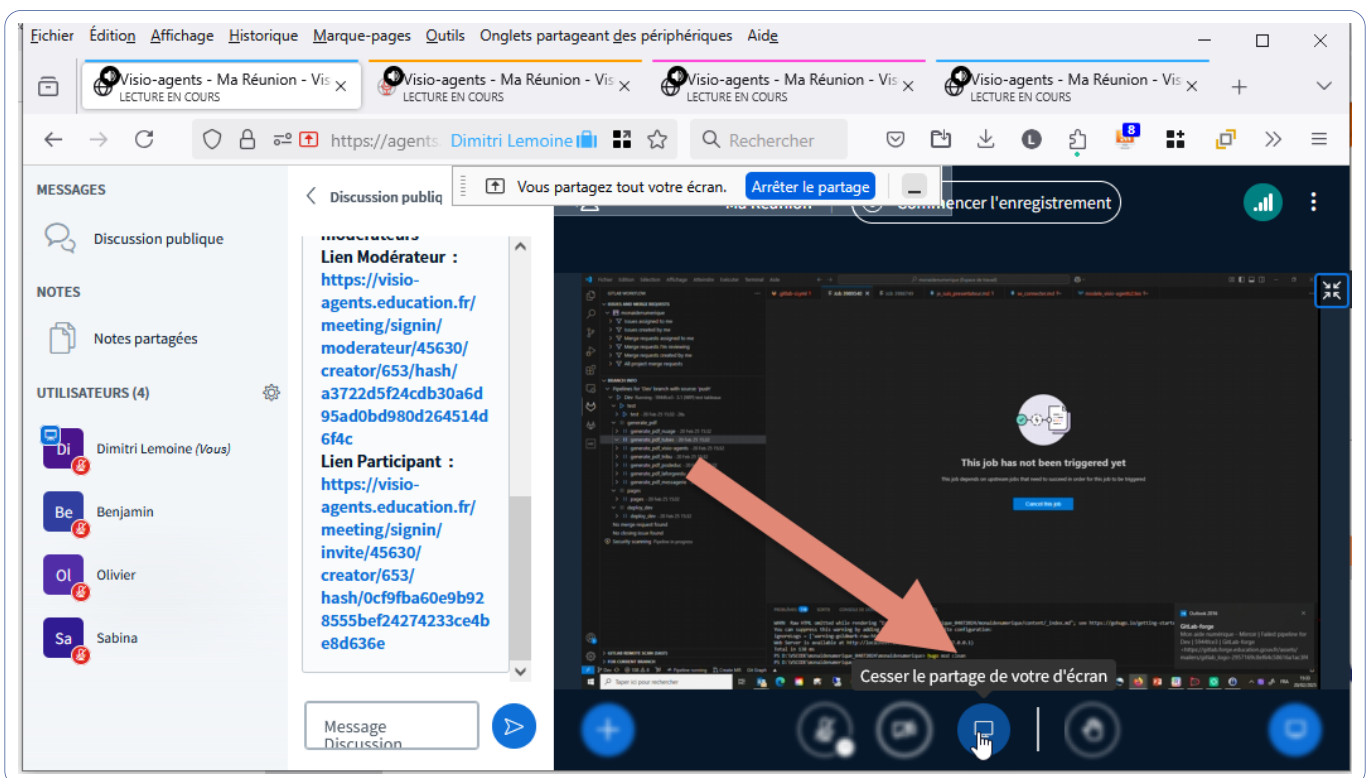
Fichier Édition Affichage Historique Marque-pages Outils Onglets partageant des périphériques Aide

Visio-agents - Ma Réunion - Vis
LECTURE EN COURS

Visio-agents - Ma Réunion - Vis
LECTURE EN COURS

Visio-agents - Ma Réunion - Vis
LECTURE EN COURS

Visio-agents - Ma Réunion - Vis
LECTURE EN COURS

https://agents. Dimitri Lemoine

Rechercher

Vous partagez tout votre écran. Arrêter le partage

MESSAGES

Discussion publique

NOTES

Notes partagées

UTILISATEURS (4)

Dimitri Lemoine (Vous)

Benjamin

Olivier

Sabina

Discussion publiq

modérateurs
Lien Modérateur :
https://visio-agents.education.fr/meeting/signin/moderateur/45630/creator/653/hash/a3722d5f24cdb30a6d95ad0bd980d264514d6f4c
Lien Participant :
https://visio-agents.education.fr/meeting/signin/invite/45630/creator/653/hash/0cf9fba60e9b928555bef24274233ce4be8d636e

Message Discussion

Ma Réunion

Commencer l'enregistrement

This job has not been triggered yet

Cesser le partage de votre d'écran